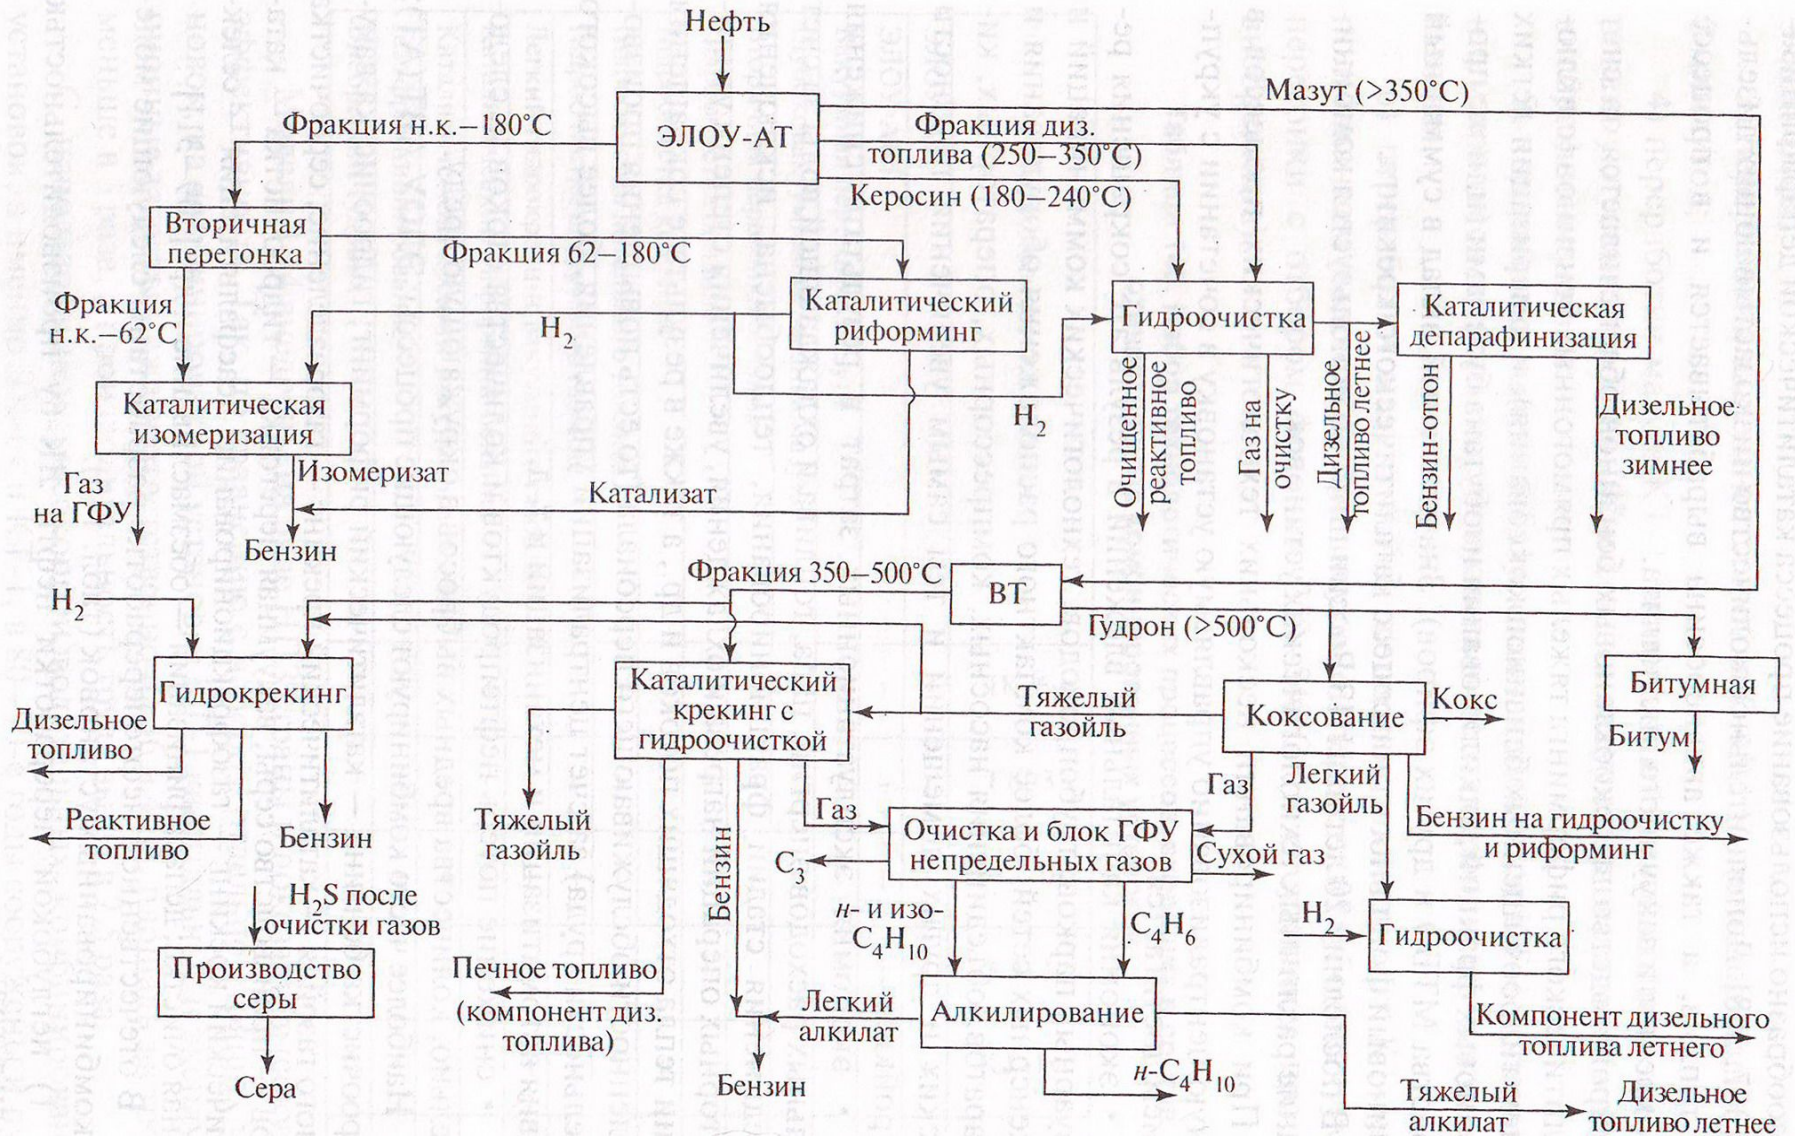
Нефть

ЭЛОУ-АТ

Мазут (>350°С)

Фракция н.к.–180°С

Фракция диз. топлива (250–350°С)

Керосин (180–240°С)

Вторичная перегонка

Фракция 62–180°С

Фракция н.к.–62°С

Каталитический риформинг

$H_2$

Гидроочистка

Каталитическая депарафинизация

Каталитическая изомеризация

$H_2$

Очищенное реактивное топливо

Газ на очистку

Дизельное топливо летнее

Бензин-отгон

Дизельное топливо зимнее

Газ на ГФУ

Изомеризат

Катализат

Бензин

Фракция 350–500°С

ВТ

$H_2$

Гудрон (>500°С)

Гидрокрекинг

Каталитический крекинг с гидроочисткой

Тяжелый газойль

Коксование

Кокс

Битумная

Битум

Дизельное топливо

Реактивное топливо

Бензин

Тяжелый газойль

Газ

Газ

Легкий газойль

Бензин на гидроочистку и риформинг

Очистка и блок ГФУ непредельных газов

Сухой газ

$C_3$

Бензин

$H_2S$ после очистки газов

н- и изо-$C_4H_{10}$

$C_4H_6$

$H_2$

Гидроочистка

Производство серы

Печное топливо (компонент диз. топлива)

Легкий алкилат

Алкилирование

Компонент дизельного топлива летнего

Сера

Бензин

н-$C_4H_{10}$

Тяжелый алкилат

Дизельное топливо летнее